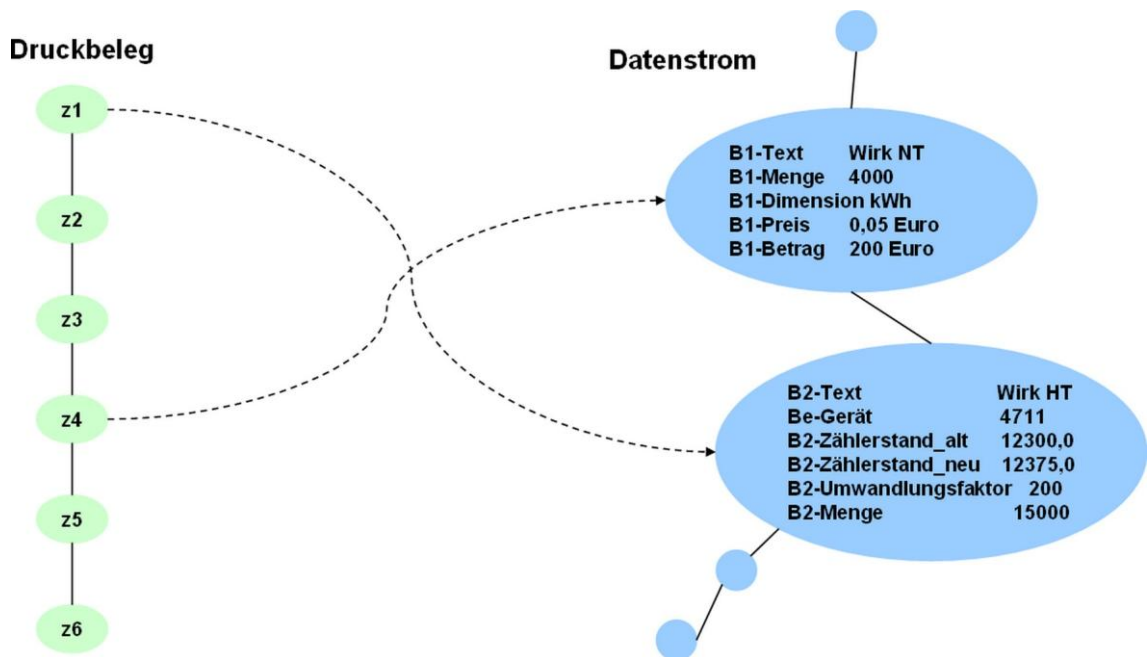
Druckbeleg

z1

z2

z3

z4

z5

z6

Datenstrom

B1-Text Wirk NT
B1-Menge 4000
B1-Dimension kWh
B1-Preis 0,05 Euro
B1-Betrag 200 Euro

B2-Text Wirk HT
Be-Gerät 4711
B2-Zählerstand_alt 12300,0
B2-Zählerstand_neu 12375,0
B2-Umwandlungsfaktor 200
B2-Menge 15000